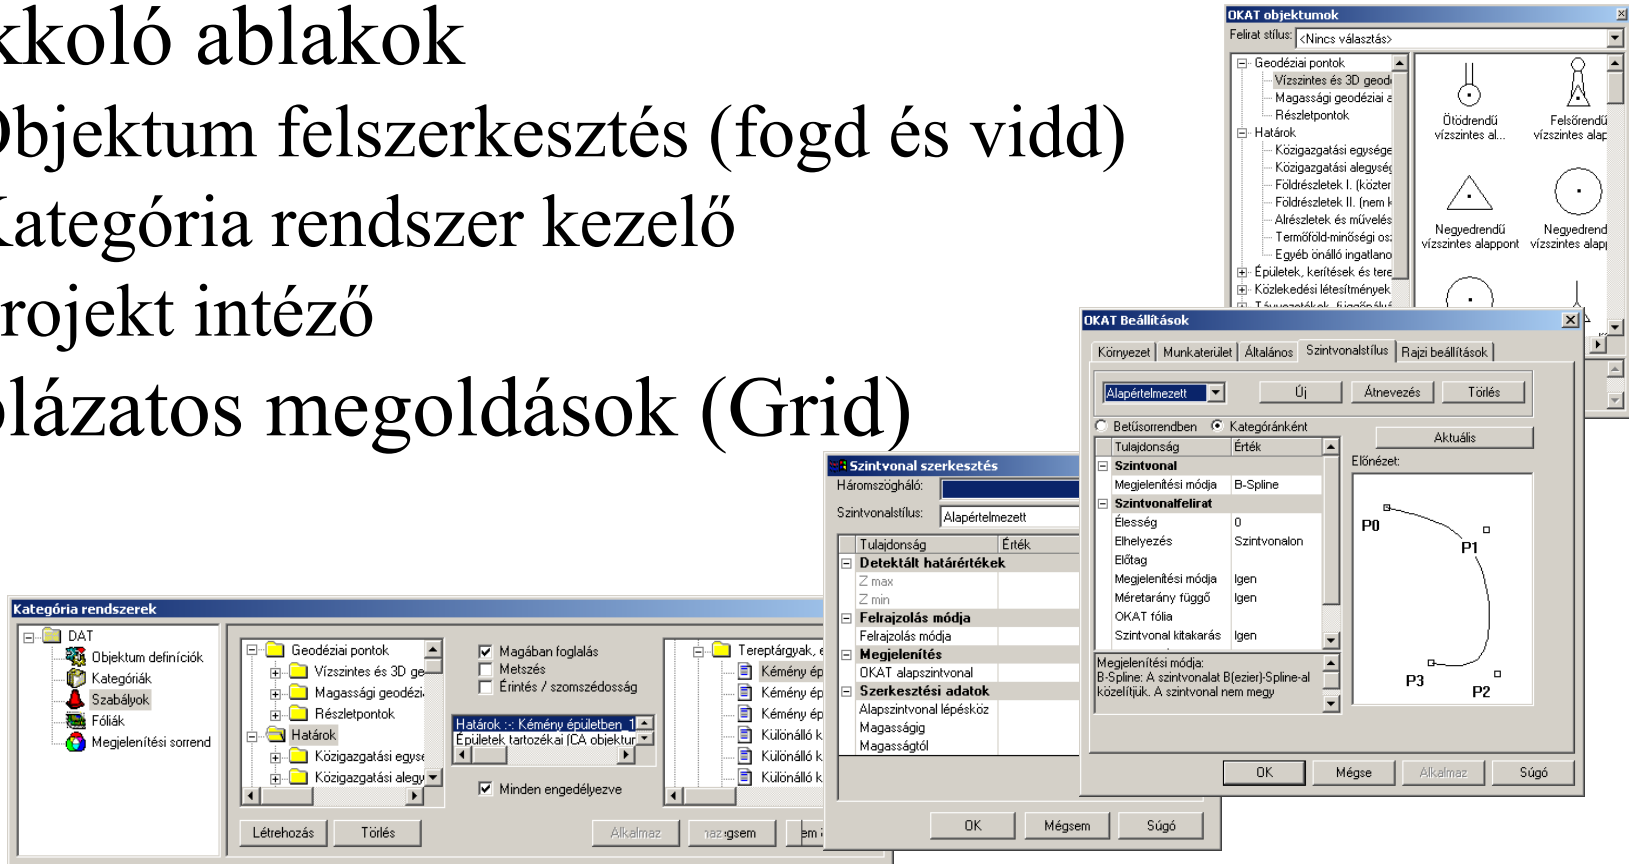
kkoló ablakok
Objektum felszerkesztés (fogd és vidd)
Kategória rendszer kezelő
rojekt intéző
lázatos megoldások (Grid)

OKAT objektumok
Felirat stílus: <Nincs választás>
Geodéziai pontok
Vízszintes és 3D geod
Magassági geodéziai
Részletpontok
Határok
Közigazgatási egysége
Közigazgatási alegysé
Földrészletek I. (közter
Földrészletek II. (nem k
Alrészletek és művelés
Termőföld-minőségi os
Egyéb önálló ingatlano
Épületek, kerítések és tere
Közlekedési létesítmények
Ötödrendű vízszintes al...
Felsőrendű vízszintes alap
Negyedrendű vízszintes alappont
Negyedrend vízszintes alap

OKAT Beállítások
Környezet | Munkaterület | Általános | Szintvonalstílus | Rajzi beállítások
Alapértelmezett | Új | Átnevezés | Törlés
Betűsorrendben | Kategóránként
Aktuális
Előnézet:
| Tulajdonság | Érték |
|---|---|
| Szintvonal | |
| Megjelenítési módja | B-Spline |
| Szintvonalfelirat | |
| Élesség | 0 |
| Elhelyezés | Szintvonalon |
| Előtag | |
| Megjelenítési módja | Igen |
| Méretarány függő | Igen |
| OKAT fólia | |
| Szintvonal kitakarás | Igen |
Megjelenítési módja: B-Spline: A szintvonalat B(ezier)-Spline-al közelítjük. A szintvonal nem megy
P0 P1 P3 P2
OK | Mégse | Alkalmaz | Súgó

Szintvonal szerkesztés
Háromszögháló:
Szintvonalstílus: Alapértelmezett
| Tulajdonság | Érték |
|---|---|
| Detektált határértékek | |
| Z max | |
| Z min | |
| Felrajzolás módja | |
| Felrajzolás módja | |
| Megjelenítés | |
| OKAT alapszintvonal | |
| Szerkesztési adatok | |
| Alapszintvonal lépésköz | |
| Magasságig | |
| Magasságtól | |
OK | Mégsem | Súgó

Kategória rendszerek
DAT
Objektum definíciók
Kategóriák
Szabályok
Fóliák
Megjelenítési sorrend
Geodéziai pontok
Vízszintes és 3D ge
Magassági geodézi
Részletpontok
Határok
Közigazgatási egys
Közigazgatási alegy
Magában foglalás
Metszés
Érintés / szomszédosság
Határok :- Kémény épületben 1
Épületek tartozékai (CA objektur
Minden engedélyezve
Tereptárgyak, e
Kémény ép
Kémény ép
Kémény ép
Különálló k
Különálló k
Különálló k
Létrehozás | Törlés | Alkalmaz | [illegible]gsem | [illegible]em